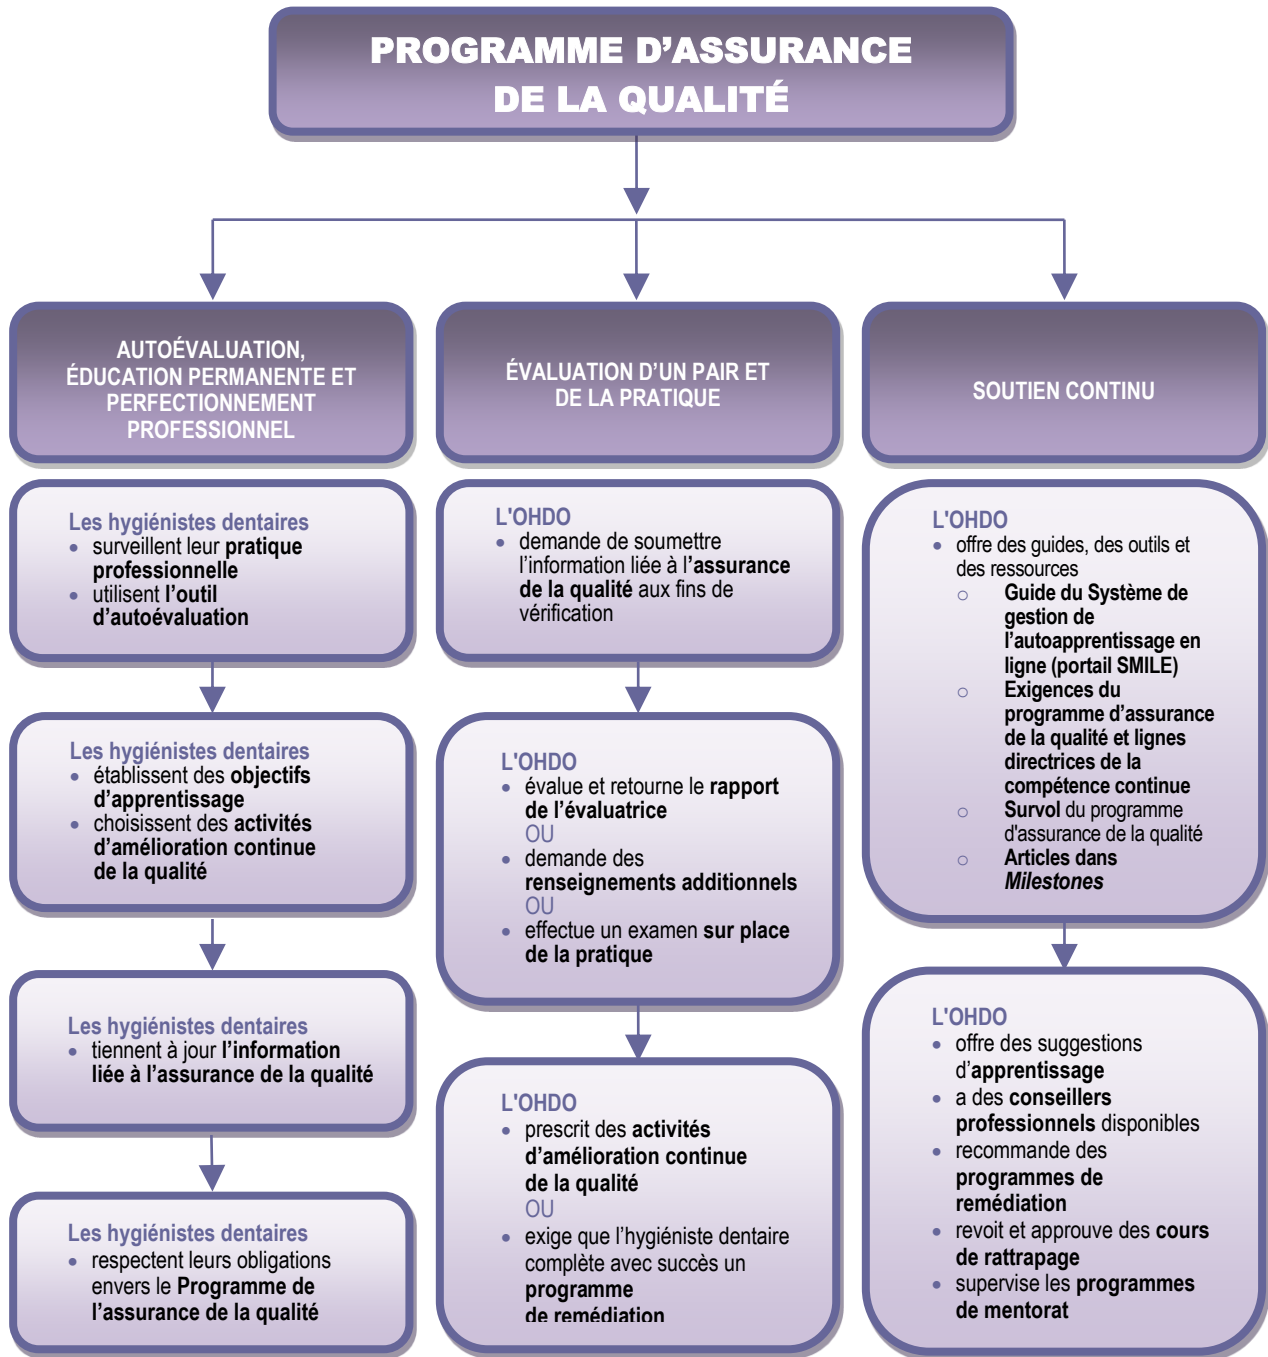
PROGRAMME D'ASSURANCE DE LA QUALITÉ

AUTOÉVALUATION, ÉDUCATION PERMANENTE ET PERFECTIONNEMENT PROFESSIONNEL

Les hygiénistes dentaires
- surveillent leur pratique professionnelle
- utilisent l'outil d'autoévaluation

Les hygiénistes dentaires
- établissent des objectifs d'apprentissage
- choisissent des activités d'amélioration continue de la qualité

Les hygiénistes dentaires
- tiennent à jour l'information liée à l'assurance de la qualité

Les hygiénistes dentaires
- respectent leurs obligations envers le Programme de l'assurance de la qualité

ÉVALUATION D'UN PAIR ET DE LA PRATIQUE

L'OHDO
- demande de soumettre l'information liée à l'assurance de la qualité aux fins de vérification

L'OHDO
- évalue et retourne le rapport de l'évaluatrice
OU
- demande des renseignements additionnels
OU
- effectue un examen sur place de la pratique

L'OHDO
- prescrit des activités d'amélioration continue de la qualité
OU
- exige que l'hygiéniste dentaire complète avec succès un programme de remédiation

SOUTIEN CONTINU

L'OHDO
- offre des guides, des outils et des ressources
  ○ Guide du Système de gestion de l'autoapprentissage en ligne (portail SMILE)
  ○ Exigences du programme d'assurance de la qualité et lignes directrices de la compétence continue
  ○ Survol du programme d'assurance de la qualité
  ○ Articles dans Milestones

L'OHDO
- offre des suggestions d'apprentissage
- a des conseillers professionnels disponibles
- recommande des programmes de remédiation
- revoit et approuve des cours de rattrapage
- supervise les programmes de mentorat